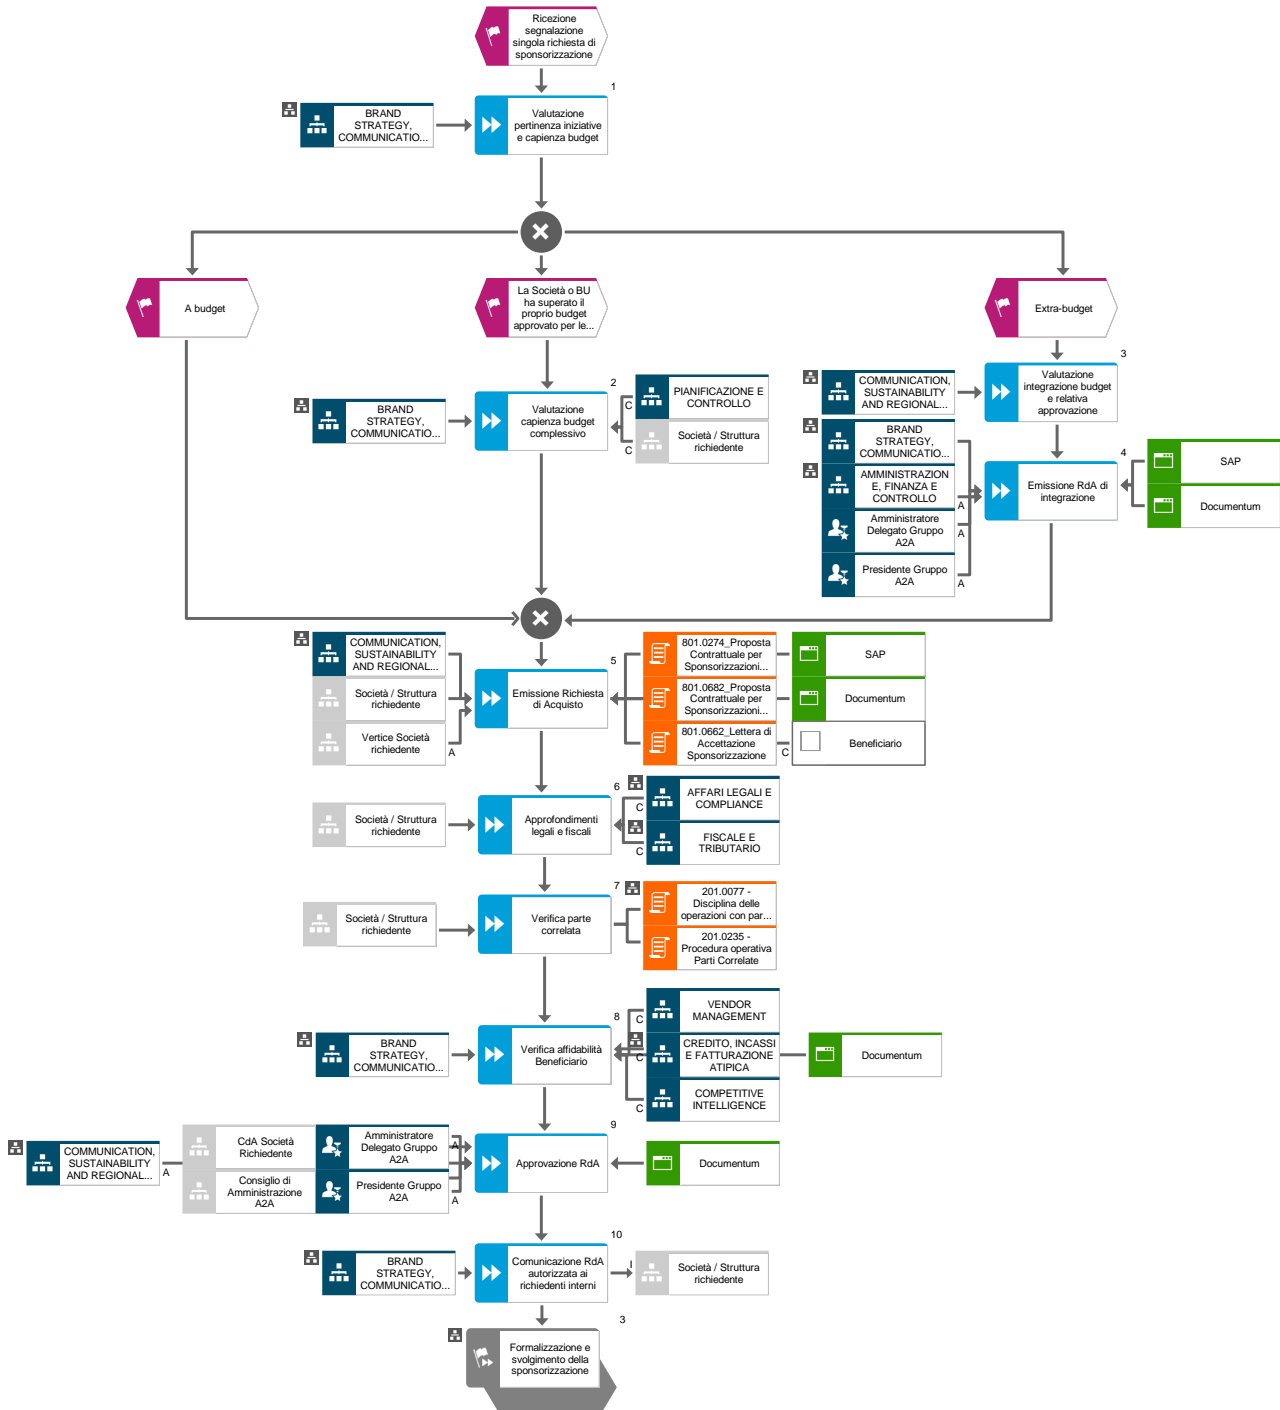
Ricezione segnalazione singola richiesta di sponsorizzazione

1

BRAND STRATEGY, COMMUNICATIO...

Valutazione pertinenza iniziative e capienza budget

A budget

La Società o BU ha superato il proprio budget approvato per le...

Extra-budget

2

BRAND STRATEGY, COMMUNICATIO...

Valutazione capienza budget complessivo

C PIANIFICAZIONE E CONTROLLO

C Società / Struttura richiedente

3

COMMUNICATION, SUSTAINABILITY AND REGIONAL...

Valutazione integrazione budget e relativa approvazione

4

BRAND STRATEGY, COMMUNICATIO...

AMMINISTRAZIONE, FINANZA E CONTROLLO

A Amministratore Delegato Gruppo A2A

A Presidente Gruppo A2A

A

Emissione RdA di integrazione

SAP

Documentum

COMMUNICATION, SUSTAINABILITY AND REGIONAL...

Società / Struttura richiedente

Vertice Società richiedente

A

5

Emissione Richiesta di Acquisto

801.0274_Proposta Contrattuale per Sponsorizzazioni...

801.0662_Proposta Contrattuale per Sponsorizzazioni...

801.0662_Lettera di Accettazione Sponsorizzazione

SAP

Documentum

C Beneficiario

6

Società / Struttura richiedente

Approfondimenti legali e fiscali

C AFFARI LEGALI E COMPLIANCE

C FISCALE E TRIBUTARIO

7

Società / Struttura richiedente

Verifica parte correlata

201.0077 - Disciplina delle operazioni con par...

201.0235 - Procedura operativa Parti Correlate

8

BRAND STRATEGY, COMMUNICATIO...

Verifica affidabilità Beneficiario

C VENDOR MANAGEMENT

C CREDITO, INCASSI E FATTURAZIONE ATIPICA

C COMPETITIVE INTELLIGENCE

Documentum

9

COMMUNICATION, SUSTAINABILITY AND REGIONAL...

A

CdA Società Richiedente

Consiglio di Amministrazione A2A

Amministratore Delegato Gruppo A2A

Presidente Gruppo A2A

A

A

Approvazione RdA

Documentum

10

BRAND STRATEGY, COMMUNICATIO...

Comunicazione RdA autorizzata ai richiedenti interni

I Società / Struttura richiedente

3

Formalizzazione e svolgimento della sponsorizzazione